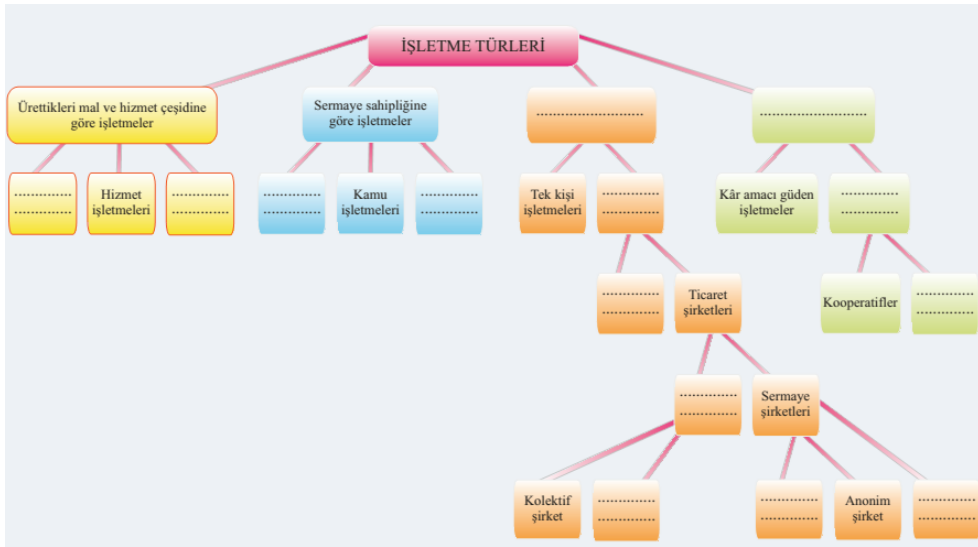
İŞLETME TÜRLERİ

Ürettikleri mal ve hizmet çeşidine göre işletmeler

Sermaye sahipliğine göre işletmeler

.............................

.............................

..............
..............

Hizmet işletmeleri

..............
..............

..............
..............

Kamu işletmeleri

..............
..............

Tek kişi işletmeleri

..............
..............

Kâr amacı güden işletmeler

..............
..............

..............
..............

Ticaret şirketleri

Kooperatifler

..............
..............

..............
..............

Sermaye şirketleri

Kolektif şirket

..............
..............

..............
..............

Anonim şirket

..............
..............